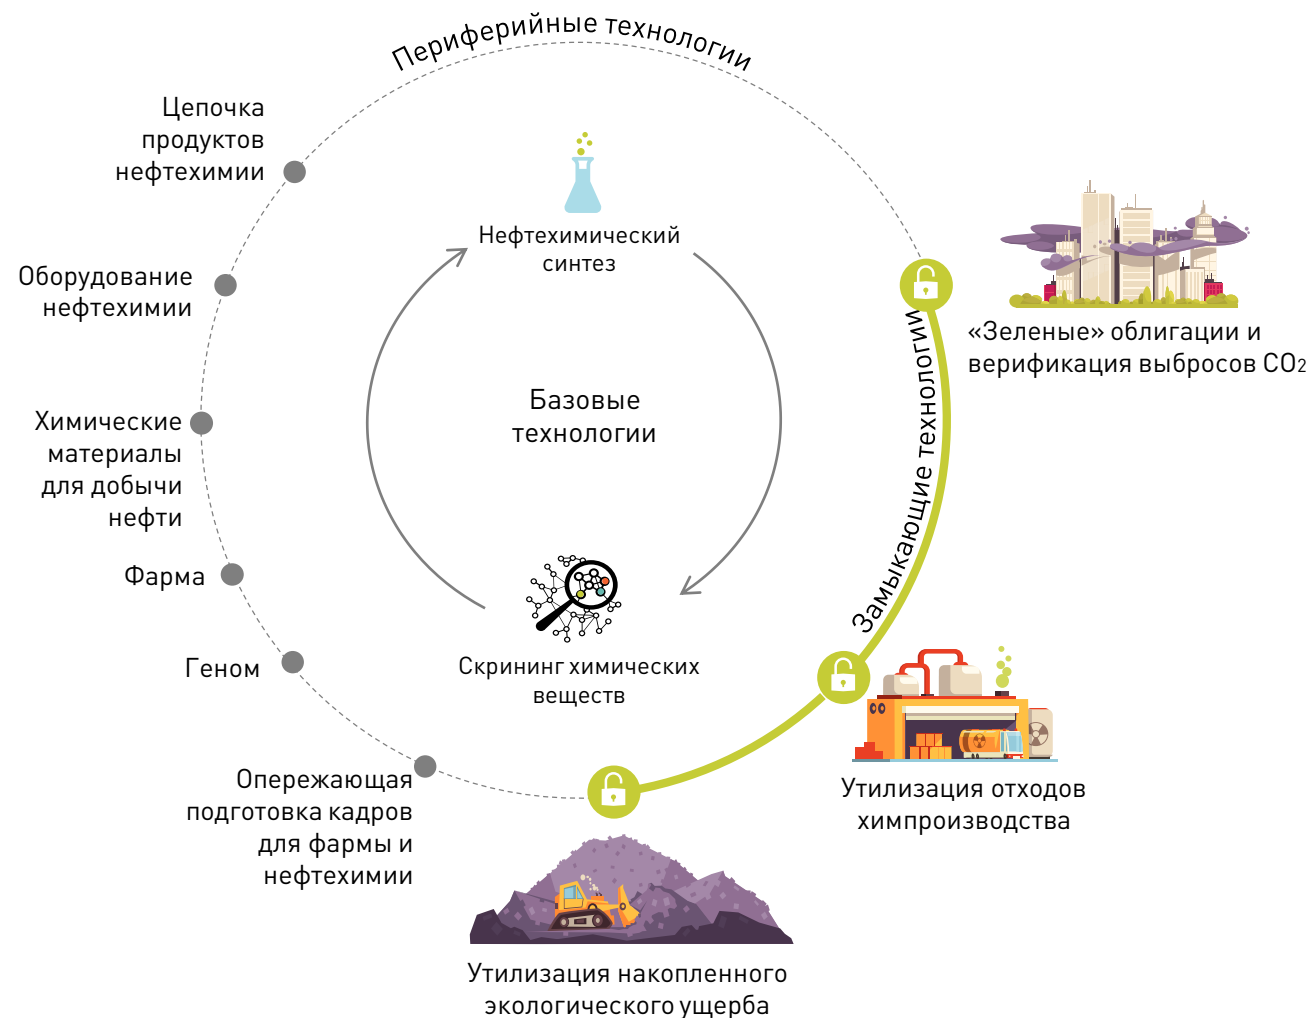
Периферийные технологии

Цепочка продуктов нефтехимии

Оборудование нефтехимии

Химические материалы для добычи нефти

Фарма

Геном

Опережающая подготовка кадров для фармы и нефтехимии

Нефтехимический синтез

Базовые технологии

Скрининг химических веществ

Замыкающие технологии

«Зеленые» облигации и верификация выбросов $CO_2$

Утилизация отходов химпроизводства

Утилизация накопленного экологического ущерба